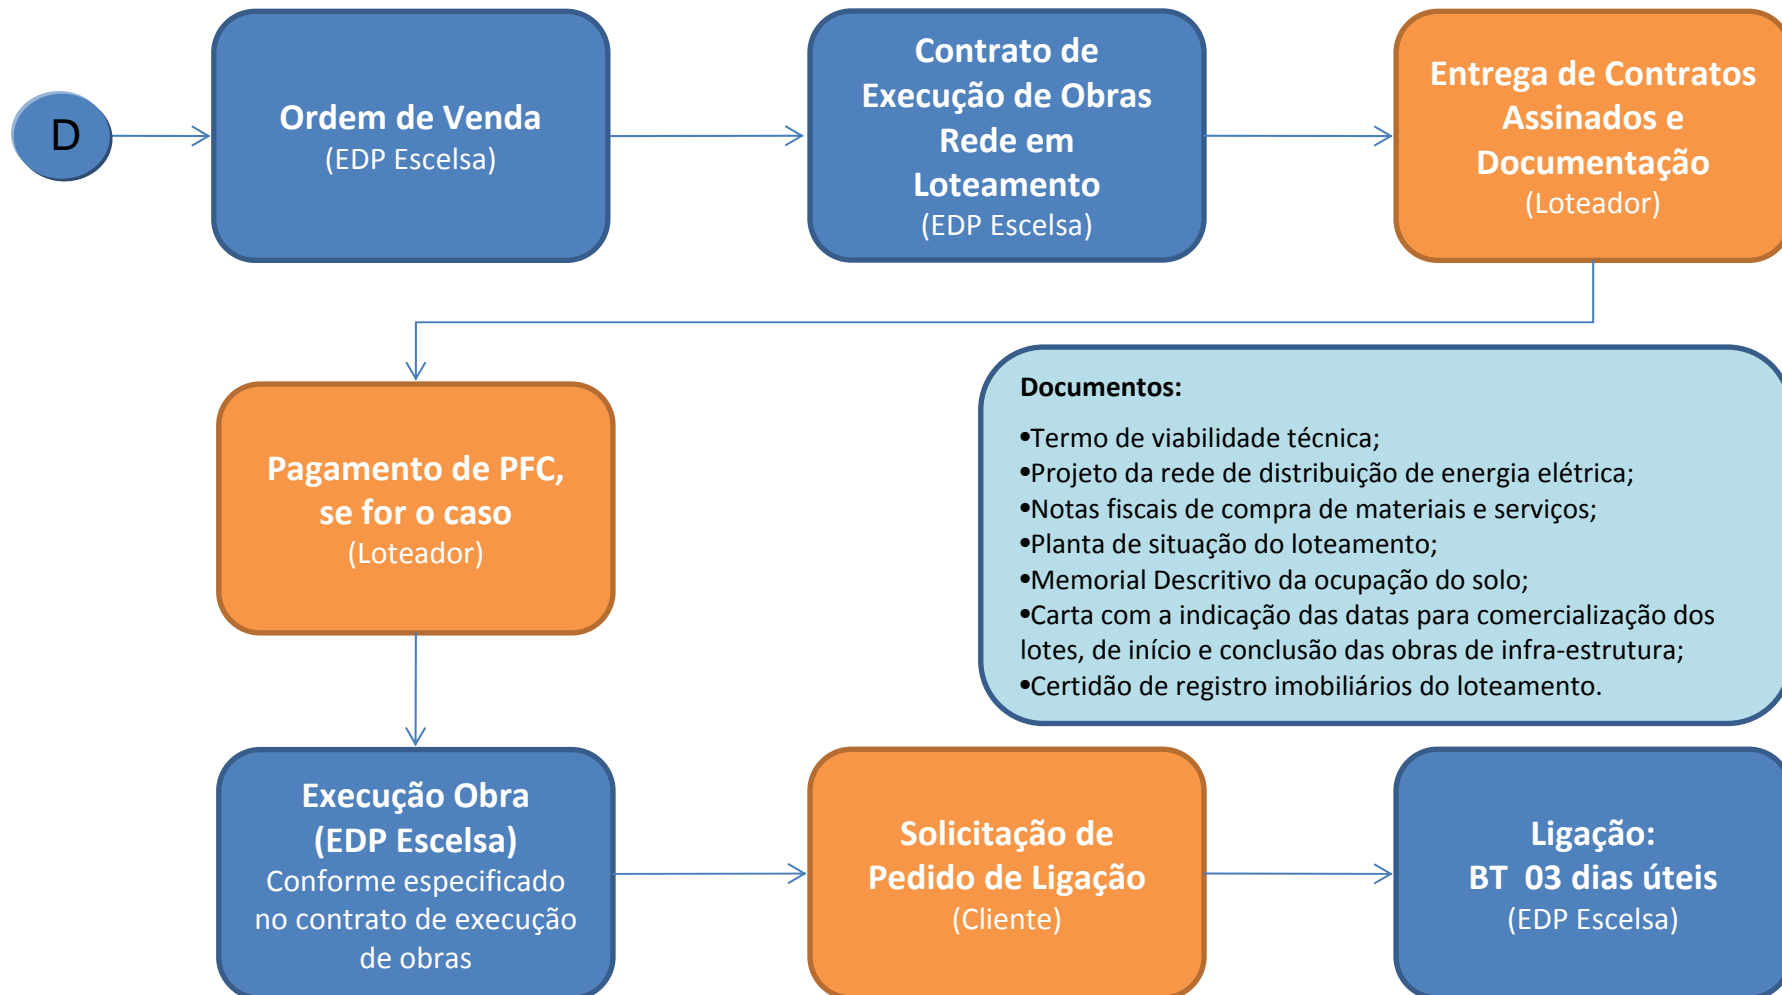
D

Ordem de Venda
(EDP Escelsa)

Contrato de Execução de Obras Rede em Loteamento
(EDP Escelsa)

Entrega de Contratos Assinados e Documentação
(Loteador)

Pagamento de PFC, se for o caso
(Loteador)

Documentos:
•Termo de viabilidade técnica;
•Projeto da rede de distribuição de energia elétrica;
•Notas fiscais de compra de materiais e serviços;
•Planta de situação do loteamento;
•Memorial Descritivo da ocupação do solo;
•Carta com a indicação das datas para comercialização dos lotes, de início e conclusão das obras de infra-estrutura;
•Certidão de registro imobiliários do loteamento.

Execução Obra
(EDP Escelsa)
Conforme especificado no contrato de execução de obras

Solicitação de Pedido de Ligação
(Cliente)

Ligação:
BT 03 dias úteis
(EDP Escelsa)